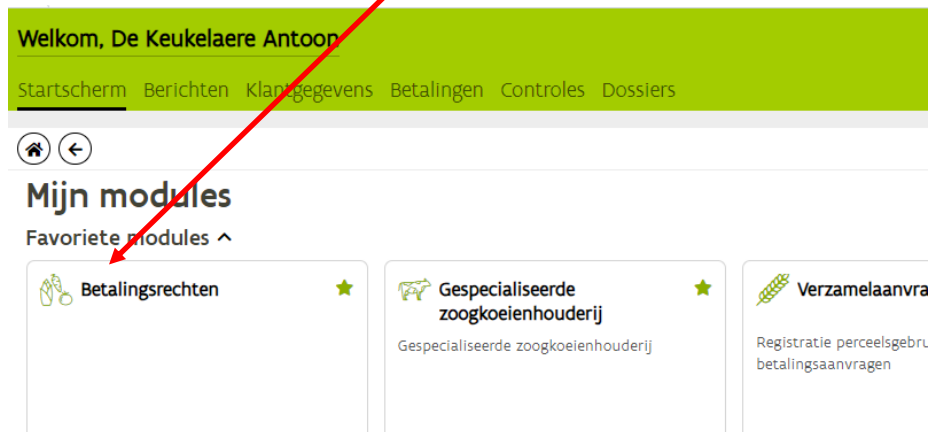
Welkom, De Keukelaere Antoon

Startscherm Berichten Klantgegevens Betalingen Controles Dossiers

Mijn modules

Favoriete modules ^

Betalingsrechten

Gespecialiseerde zoogkoeienhouderij

Gespecialiseerde zoogkoeienhouderij

Verzamelaanvra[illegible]

Registratie perceelsgebru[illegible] betalingsaanvragen